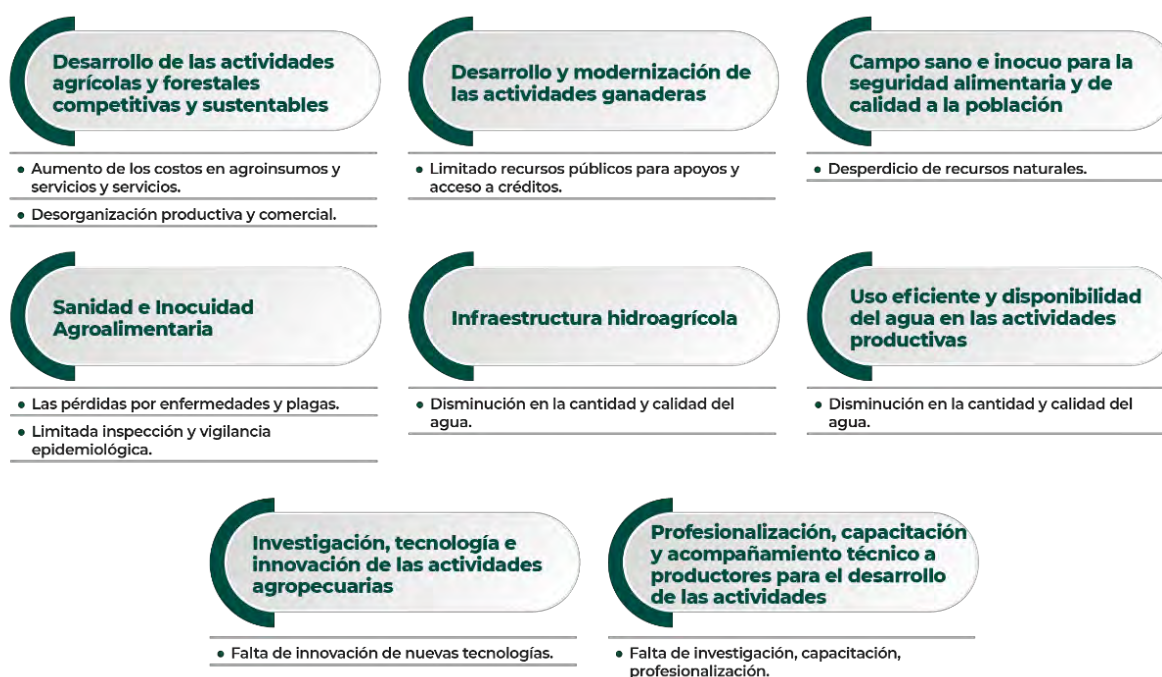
Desarrollo de las actividades agrícolas y forestales competitivas y sustentables

• Aumento de los costos en agroinsumos y servicios y servicios.

• Desorganización productiva y comercial.

Desarrollo y modernización de las actividades ganaderas

• Limitado recursos públicos para apoyos y acceso a créditos.

Campo sano e inocuo para la seguridad alimentaria y de calidad a la población

• Desperdicio de recursos naturales.

Sanidad e Inocuidad Agroalimentaria

• Las pérdidas por enfermedades y plagas.

• Limitada inspección y vigilancia epidemiológica.

Infraestructura hidroagrícola

• Disminución en la cantidad y calidad del agua.

Uso eficiente y disponibilidad del agua en las actividades productivas

• Disminución en la cantidad y calidad del agua.

Investigación, tecnología e innovación de las actividades agropecuarias

• Falta de innovación de nuevas tecnologías.

Profesionalización, capacitación y acompañamiento técnico a productores para el desarrollo de las actividades

• Falta de investigación, capacitación, profesionalización.